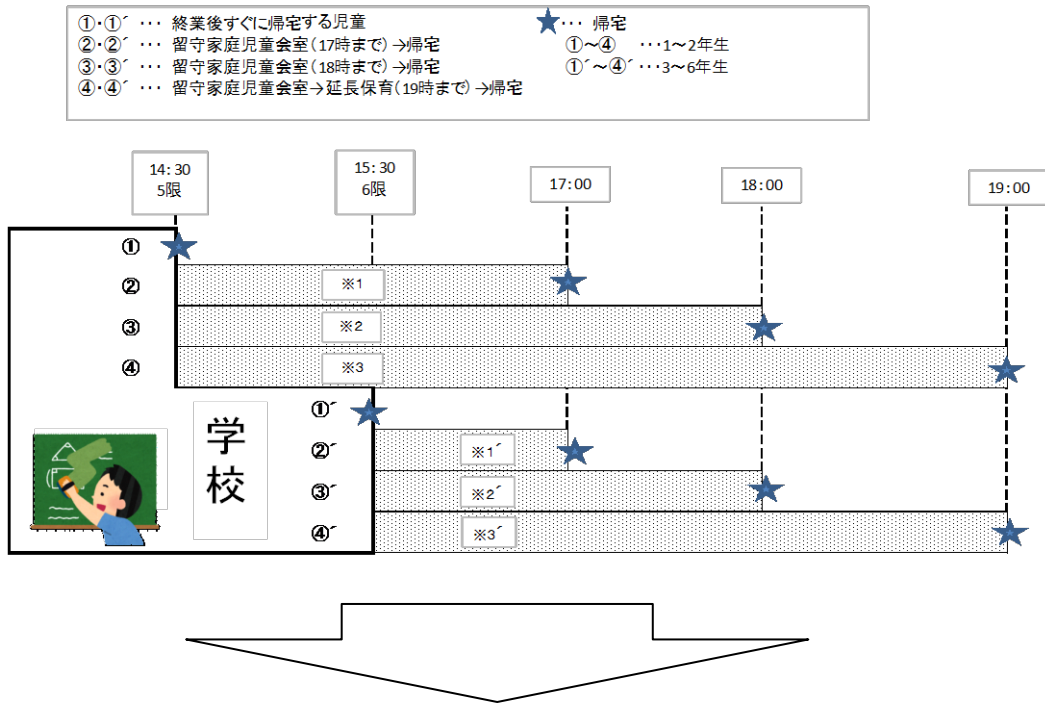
①・①´ ・・・ 終業後すぐに帰宅する児童
②・②´ ・・・ 留守家庭児童会室（17時まで）→帰宅
③・③´ ・・・ 留守家庭児童会室（18時まで）→帰宅
④・④´ ・・・ 留守家庭児童会室→延長保育（19時まで）→帰宅

★・・・ 帰宅
①～④ ・・・1～2年生
①´～④´・・・3～6年生

14:30
5限

15:30
6限

17:00

18:00

19:00

①
②
③
④

※1
※2
※3

学校

①´
②´
③´
④´

※1´
※2´
※3´